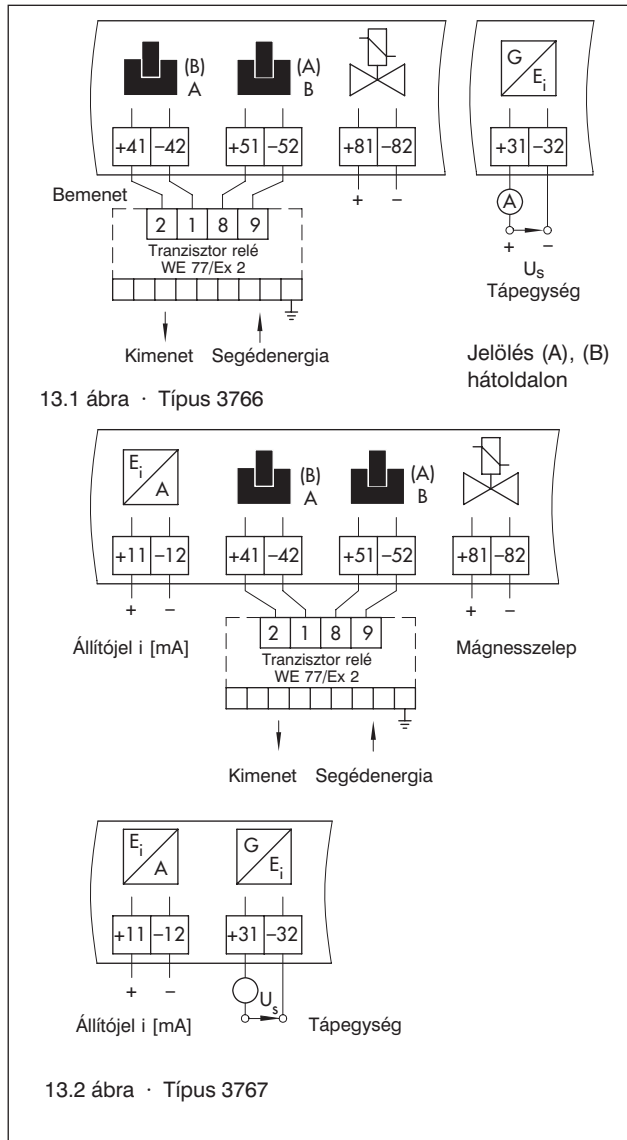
(B)
A

(A)
B

G
$E_i$

+41 –42 +51 –52 +81 –82 +31 –32

Bemenet

2 1 8 9

Tranzisztor relé
WE 77/Ex 2

+ –

A

+ –
$U_s$
Tápegység

Kimenet Segédenergia

Jelölés (A), (B) hátoldalon

13.1 ábra · Típus 3766

$E_i$
A

(B)
A

(A)
B

+11 –12 +41 –42 +51 –52 +81 –82

+ –

+ –

Állítójel i [mA]

2 1 8 9

Tranzisztor relé
WE 77/Ex 2

Mágnesszelep

Kimenet Segédenergia

$E_i$
A

G
$E_i$

+11 –12 +31 –32

+ –

$U_s$

Állítójel i [mA]

Tápegység

13.2 ábra · Típus 3767